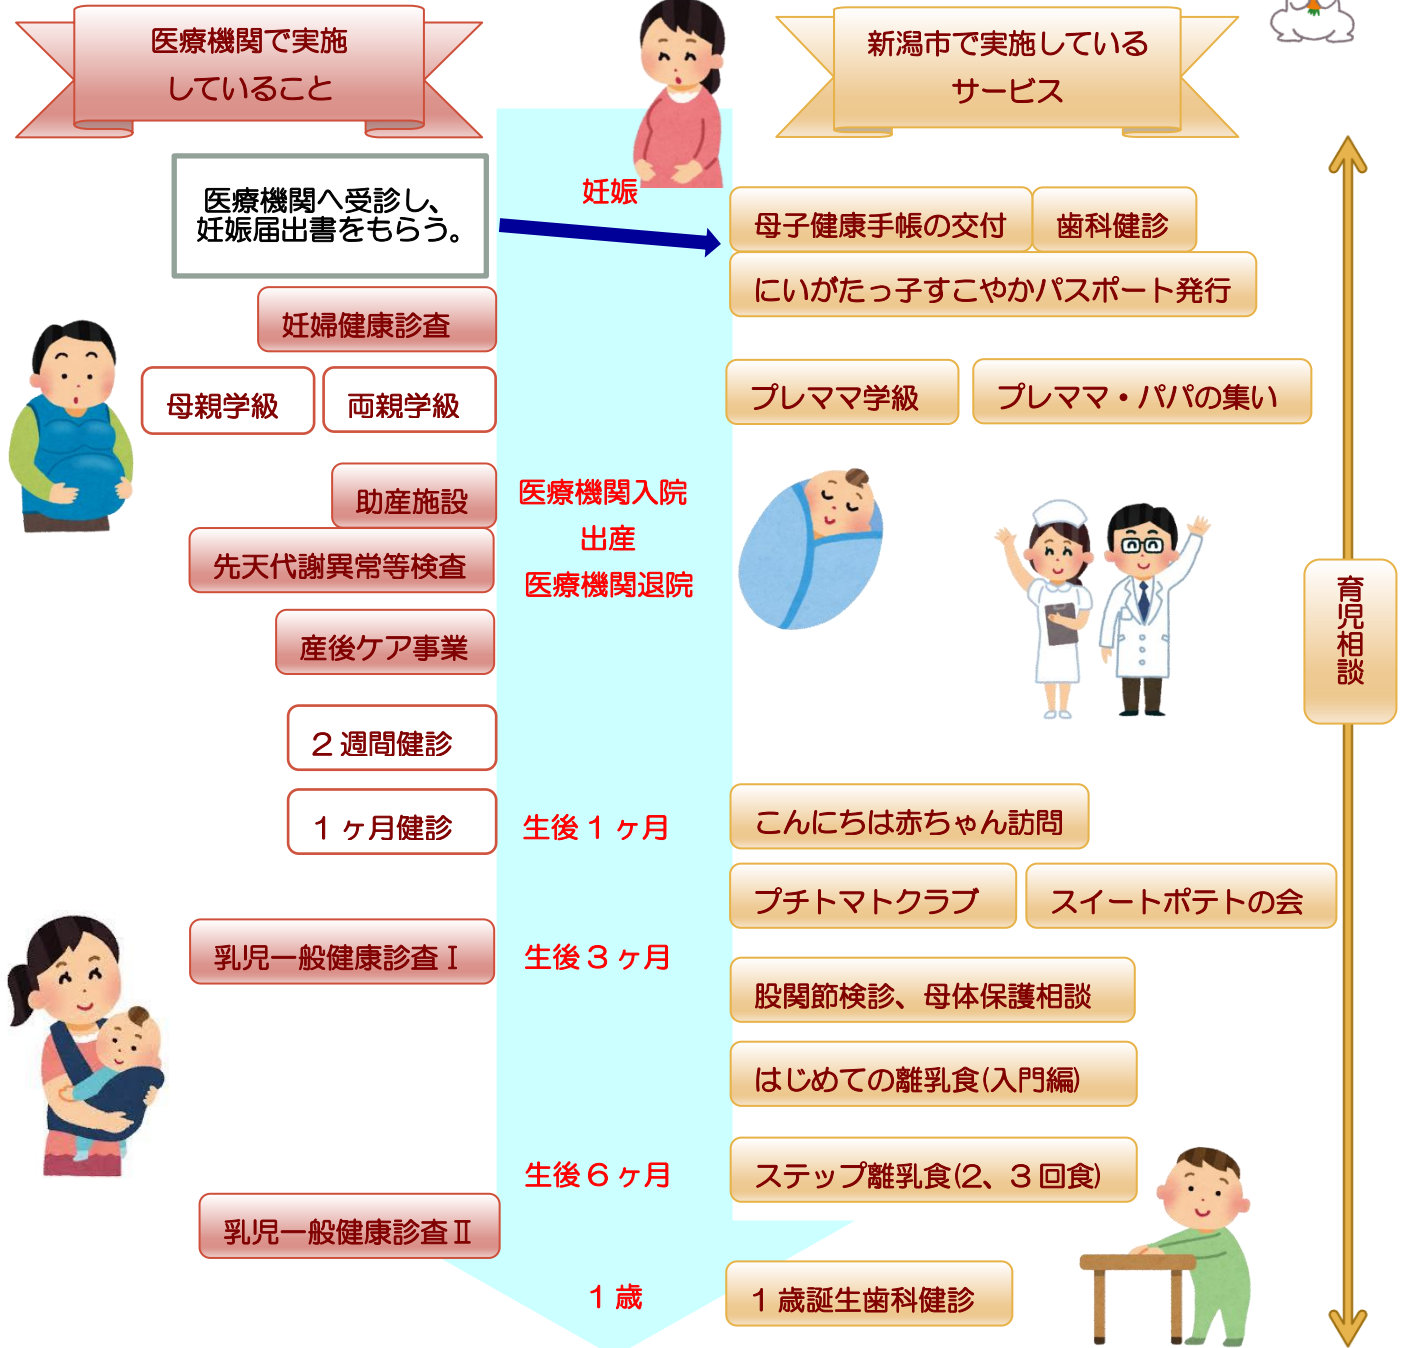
医療機関で実施していること

新潟市で実施しているサービス

医療機関へ受診し、妊娠届出書をもらう。

妊娠

母子健康手帳の交付

歯科健診

にいがたっ子すこやかパスポート発行

妊婦健康診査

母親学級

両親学級

プレママ学級

プレママ・パパの集い

助産施設

医療機関入院

出産

医療機関退院

先天代謝異常等検査

産後ケア事業

育児相談

２週間健診

１ヶ月健診

生後１ヶ月

こんにちは赤ちゃん訪問

プチトマトクラブ

スイートポテトの会

乳児一般健康診査Ⅰ

生後３ヶ月

股関節検診、母体保護相談

はじめての離乳食(入門編)

生後６ヶ月

ステップ離乳食(2、３回食)

乳児一般健康診査Ⅱ

１歳

１歳誕生歯科健診